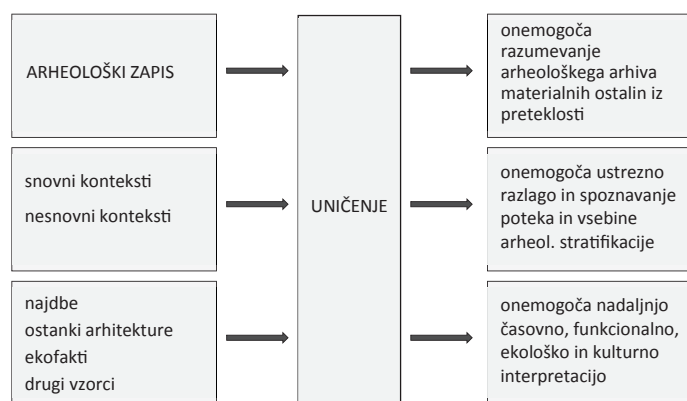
ARHEOLOŠKI ZAPIS

snovni konteksti
nesnovni konteksti

najdbe
ostanki arhitekture
ekofakti
drugi vzorci

UNIČENJE

onemogoča razumevanje arheološkega arhiva materialnih ostalin iz preteklosti

onemogoča ustrezno razlago in spoznavanje poteka in vsebine arheol. stratifikacije

onemogoča nadaljnjo časovno, funkcionalno, ekološko in kulturno interpretacijo